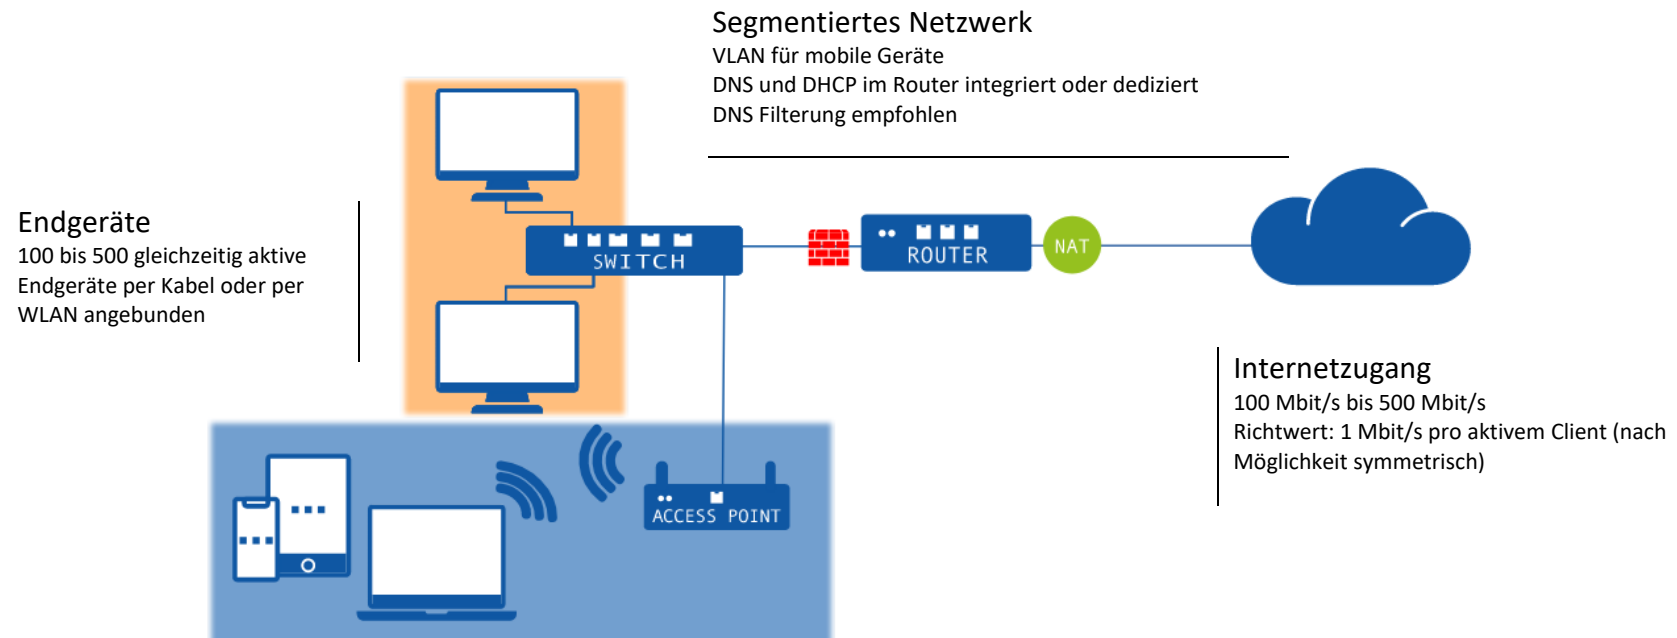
Segmentiertes Netzwerk
VLAN für mobile Geräte
DNS und DHCP im Router integriert oder dediziert
DNS Filterung empfohlen

Endgeräte
100 bis 500 gleichzeitig aktive Endgeräte per Kabel oder per WLAN angebunden

SWITCH

ROUTER

NAT

ACCESS POINT

Internetzugang
100 Mbit/s bis 500 Mbit/s
Richtwert: 1 Mbit/s pro aktivem Client (nach Möglichkeit symmetrisch)